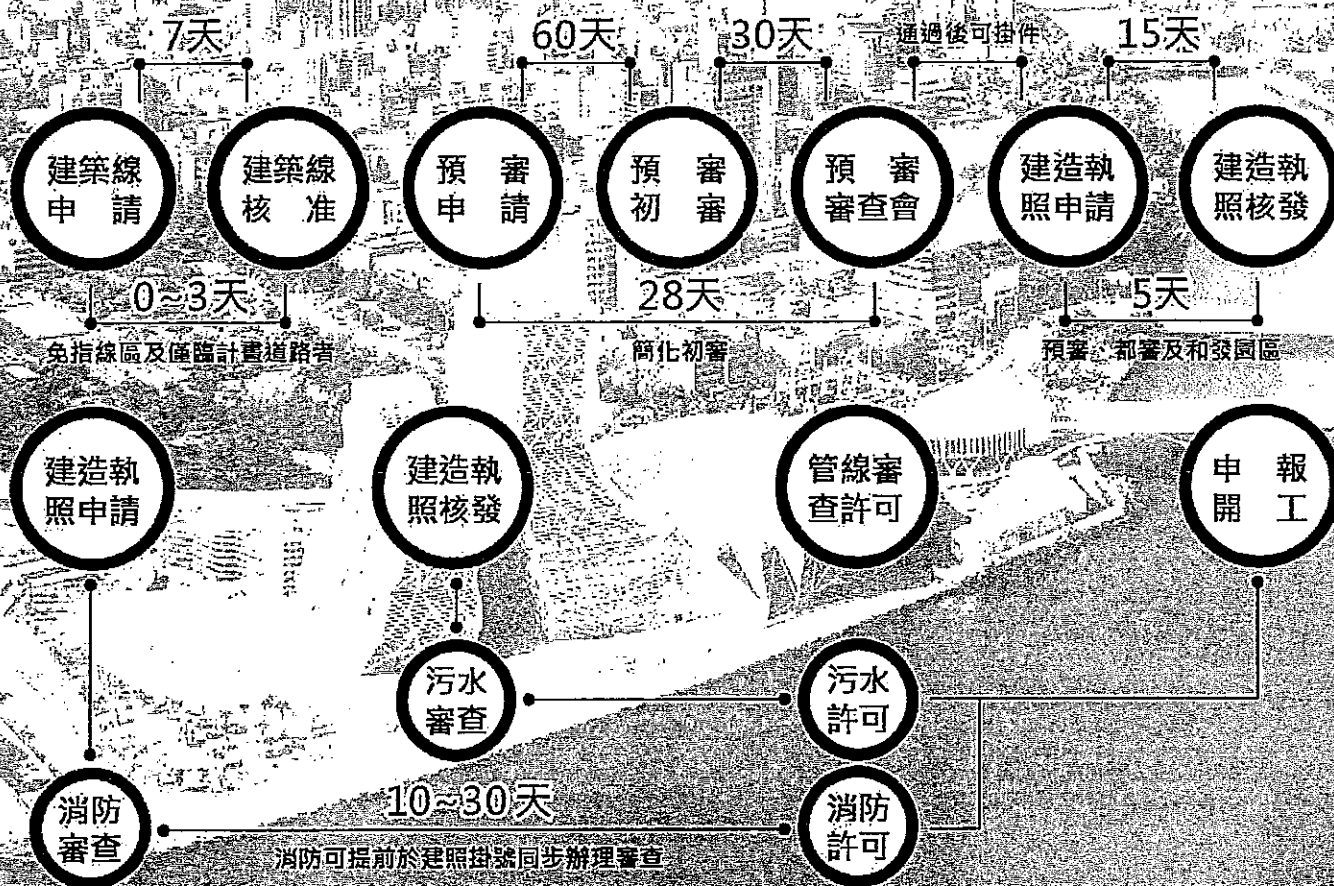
7天

60天

30天

通過後可掛件

15天

建築線申請

建築線核准

預審申請

預審初審

預審審查會

建造執照申請

建造執照核發

0~3天

免指線區及僅臨計畫道路者

28天

簡化初審

5天

預審、都審及和發園區

建造執照申請

建造執照核發

管線審查許可

申報開工

污水審查

污水許可

消防審查

10~30天

消防可提前於建照掛號同步辦理審查

消防許可